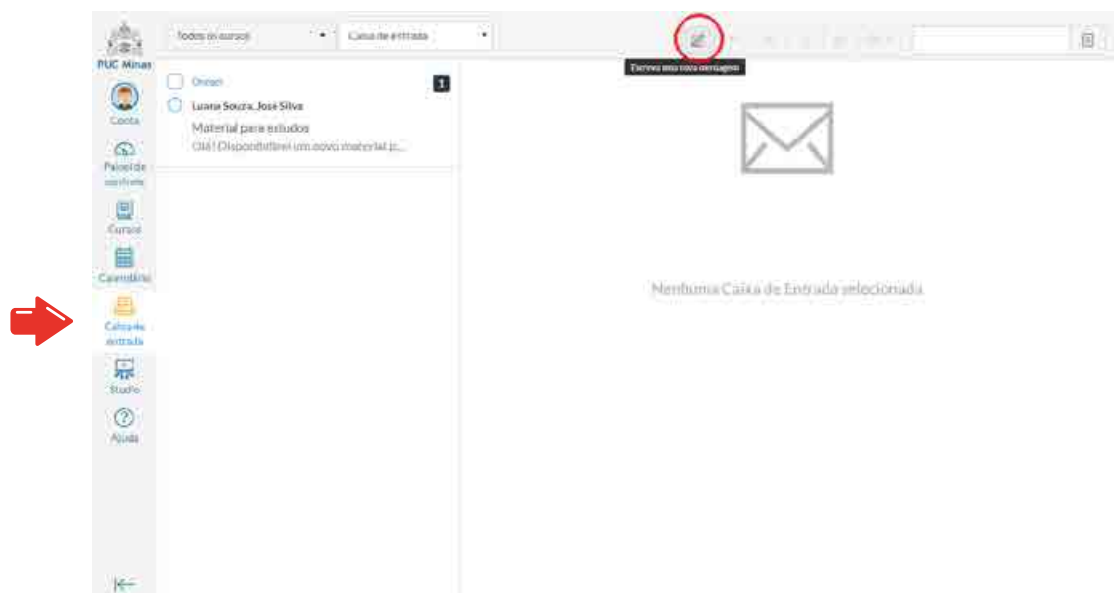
PUC Minas

Conta

Painel de controle

Cursos

Calendário

Caixa de entrada

Studio

Ajuda

Todos os cursos

Caixa de entrada

Escreva uma nova mensagem

Ontem

1

Luana Souza, José Silva

Material para estudos

Olá! Disponibilizei um novo material p...

Nenhuma Caixa de Entrada selecionada